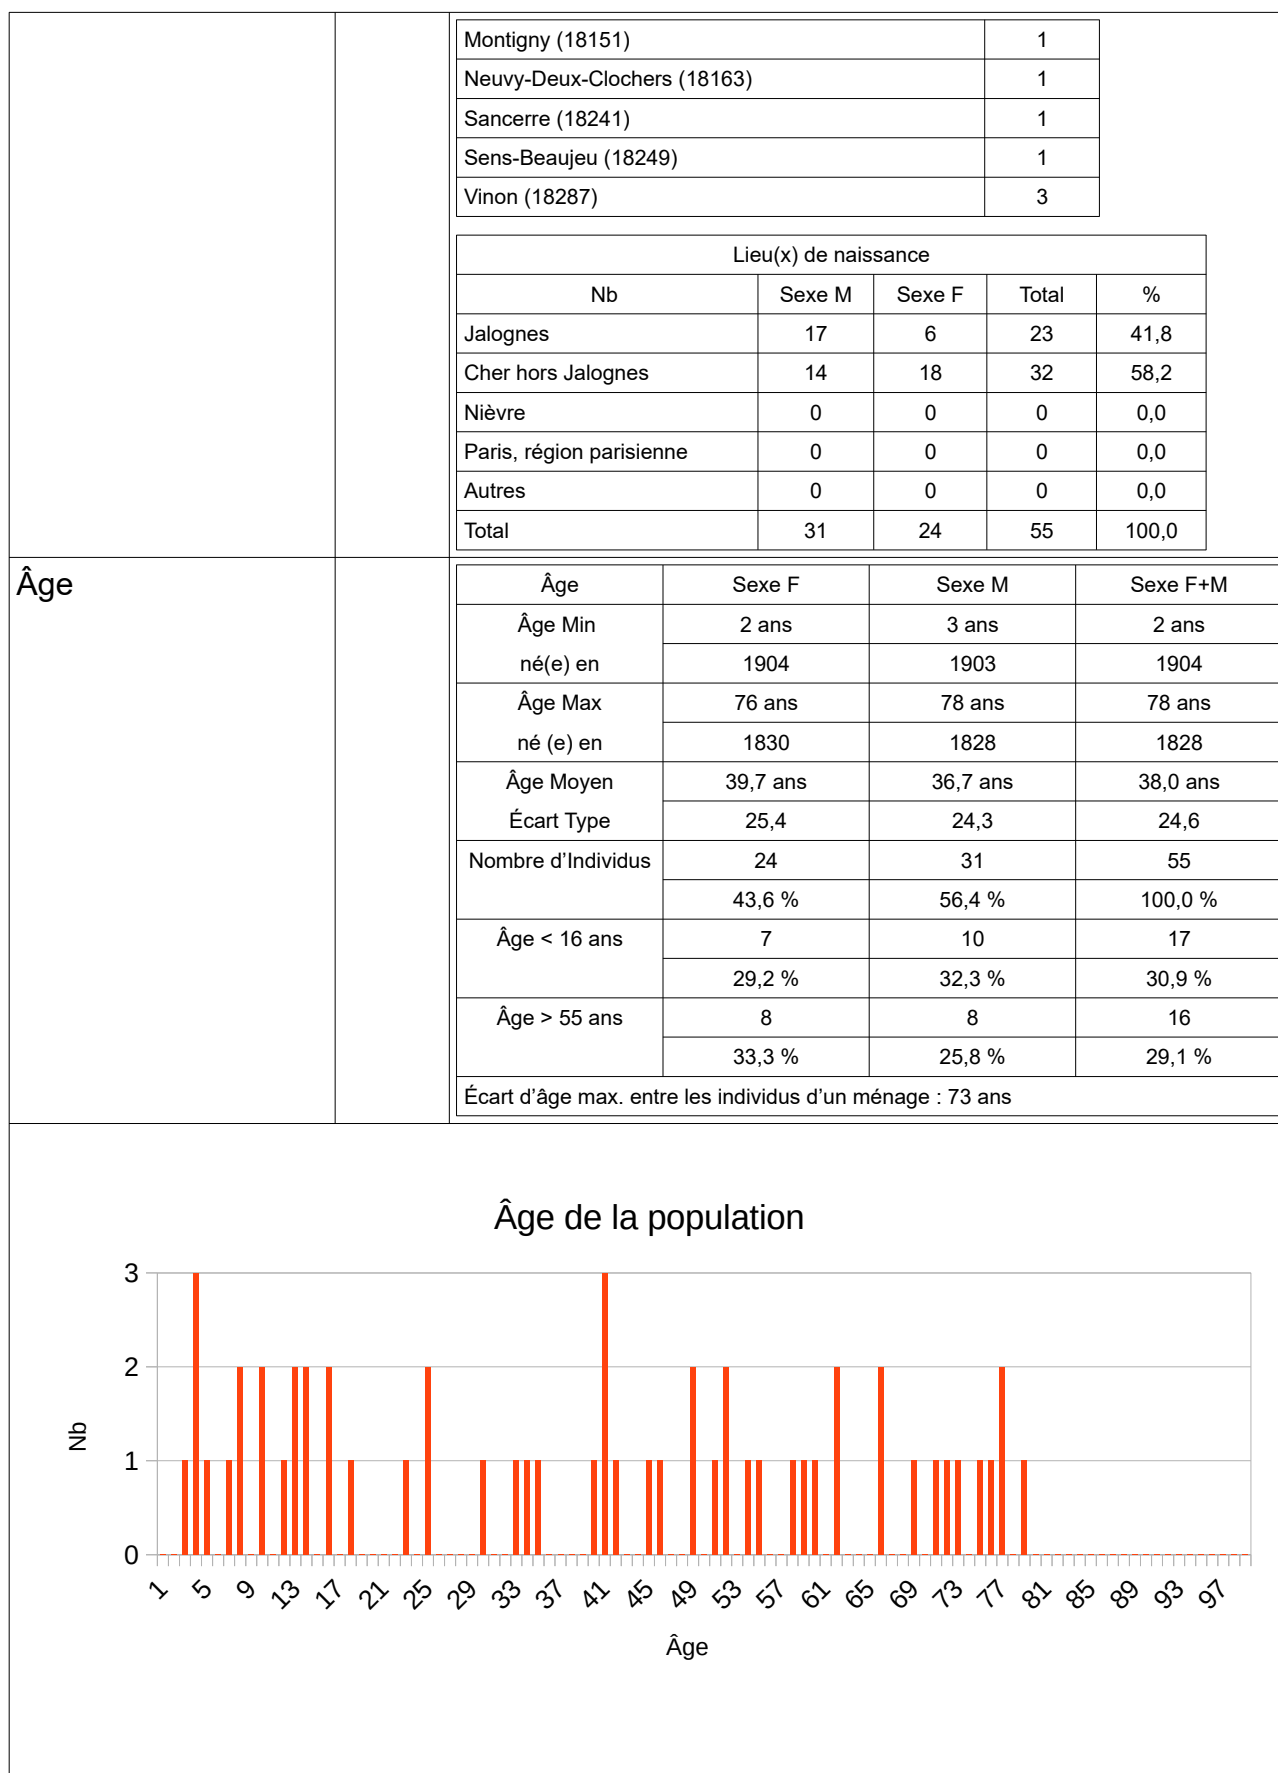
| Montigny (18151) | 1 |
|---|---|
| Neuvy-Deux-Clochers (18163) | 1 |
| Sancerre (18241) | 1 |
| Sens-Beaujeu (18249) | 1 |
| Vinon (18287) | 3 |

Lieu(x) de naissance

| Nb | Sexe M | Sexe F | Total | % |
|---|---|---|---|---|
| Jalognes | 17 | 6 | 23 | 41,8 |
| Cher hors Jalognes | 14 | 18 | 32 | 58,2 |
| Nièvre | 0 | 0 | 0 | 0,0 |
| Paris, région parisienne | 0 | 0 | 0 | 0,0 |
| Autres | 0 | 0 | 0 | 0,0 |
| Total | 31 | 24 | 55 | 100,0 |

Âge

| Âge | Sexe F | Sexe M | Sexe F+M |
|---|---|---|---|
| Âge Min | 2 ans | 3 ans | 2 ans |
| né(e) en | 1904 | 1903 | 1904 |
| Âge Max | 76 ans | 78 ans | 78 ans |
| né (e) en | 1830 | 1828 | 1828 |
| Âge Moyen | 39,7 ans | 36,7 ans | 38,0 ans |
| Écart Type | 25,4 | 24,3 | 24,6 |
| Nombre d'Individus | 24 | 31 | 55 |
| | 43,6 % | 56,4 % | 100,0 % |
| Âge < 16 ans | 7 | 10 | 17 |
| | 29,2 % | 32,3 % | 30,9 % |
| Âge > 55 ans | 8 | 8 | 16 |
| | 33,3 % | 25,8 % | 29,1 % |

Écart d'âge max. entre les individus d'un ménage : 73 ans

Âge de la population

3
2
1
0
Nb

1 5 9 13 17 21 25 29 33 37 41 45 49 53 57 61 65 69 73 77 81 85 89 93 97

Âge